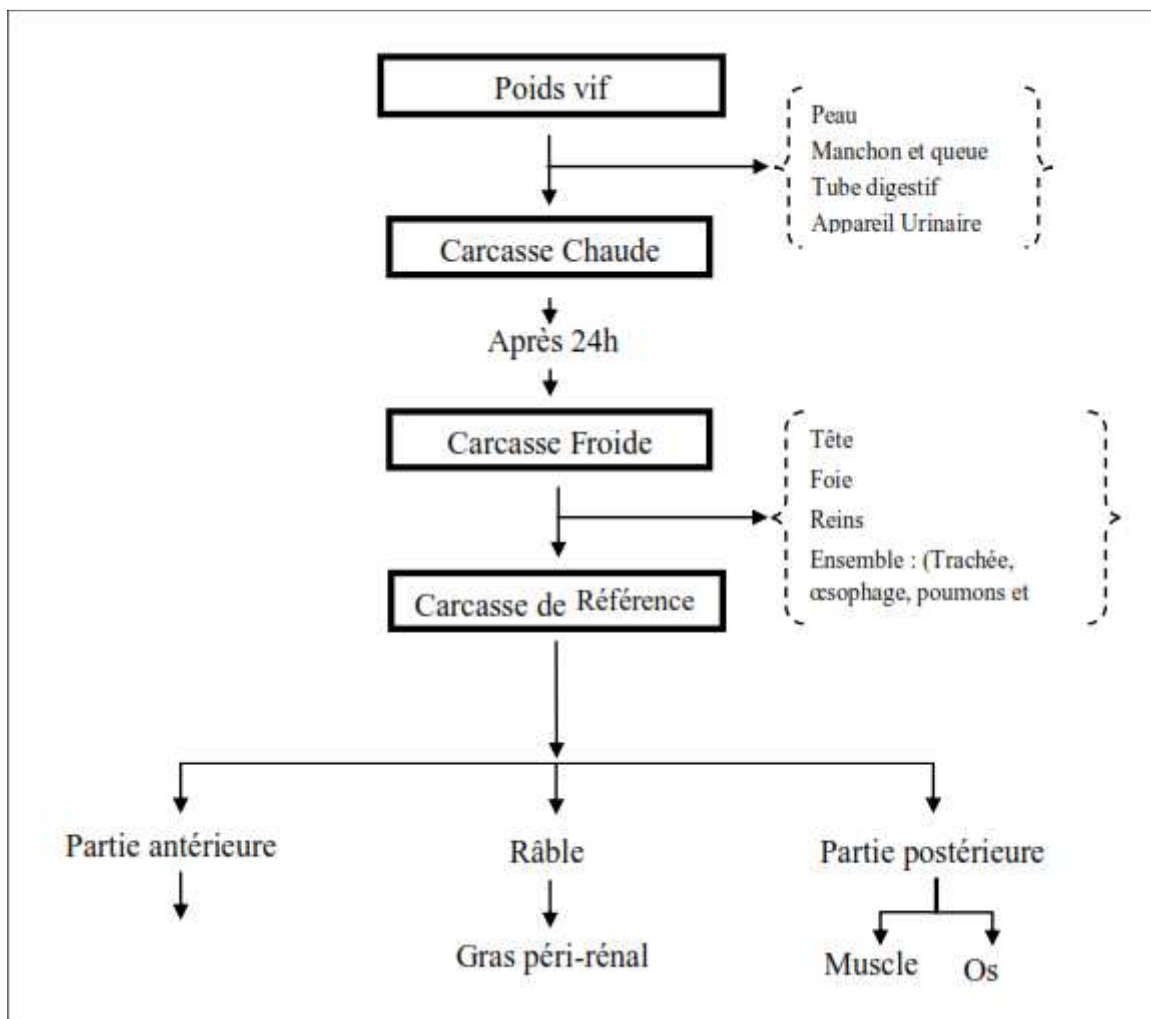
Poids vif

Peau
Manchon et queue
Tube digestif
Appareil Urinaire

Carcasse Chaude

Après 24h

Carcasse Froide

Tête
Foie
Reins
Ensemble : (Trachée, œsophage, poumons et

Carcasse de Référence

Partie antérieure

Râble

Gras péri-rénal

Partie postérieure

Muscle

Os